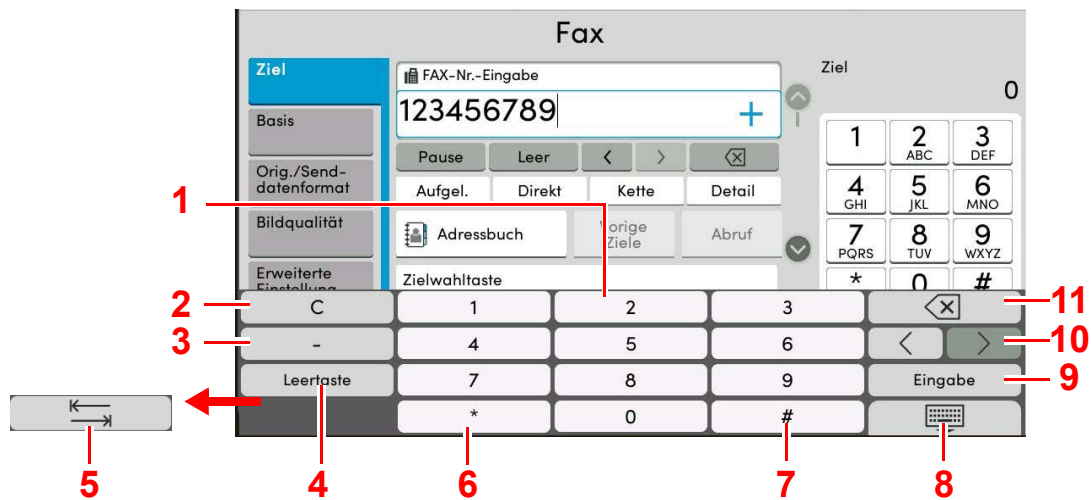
Fax

Ziel

Basis

Orig./Send-datenformat

Bildqualität

Erweiterte Einstellung

FAX-Nr.-Eingabe

123456789

+

Pause

Leer

Aufgel.

Direkt

Kette

Detail

Adressbuch

Vorige Ziele

Abruf

Zielwahltaste

Ziel

0

1

2 ABC

3 DEF

4 GHI

5 JKL

6 MNO

7 PQRS

8 TUV

9 WXYZ

*

0

#

1

2

3

4

5

6

7

8

9

10

11

C

1

2

3

-

4

5

6

Leertaste

7

8

9

Eingabe

*

0

#